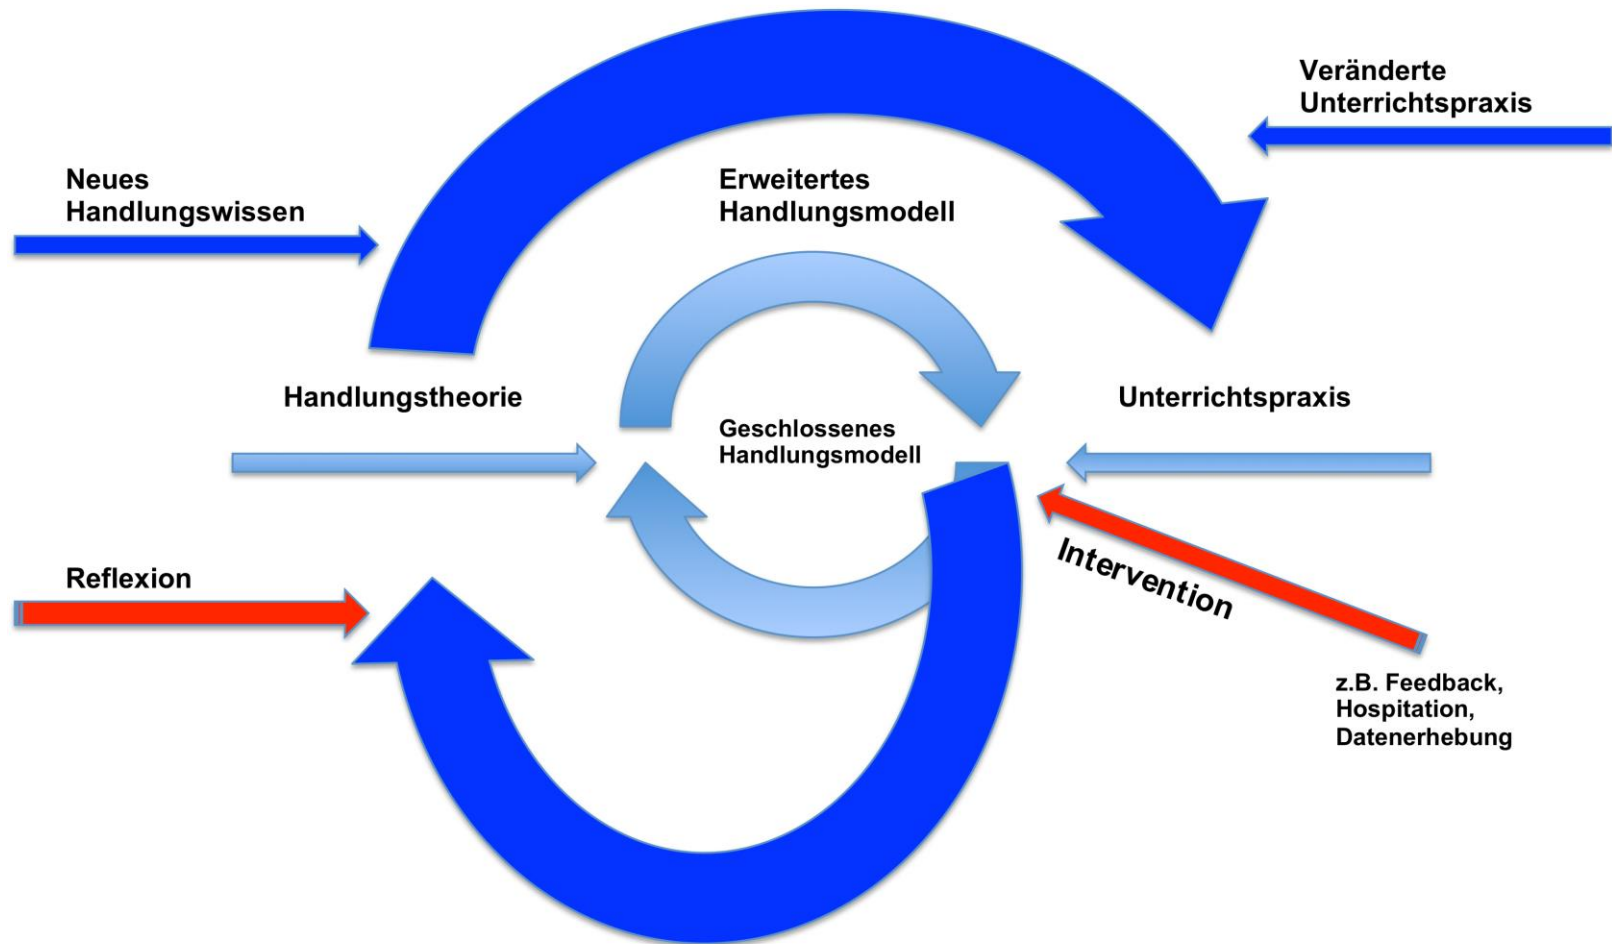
Veränderte Unterrichtspraxis

Neues Handlungswissen

Erweitertes Handlungsmodell

Handlungstheorie

Geschlossenes Handlungsmodell

Unterrichtspraxis

Reflexion

Intervention

z.B. Feedback, Hospitation, Datenerhebung